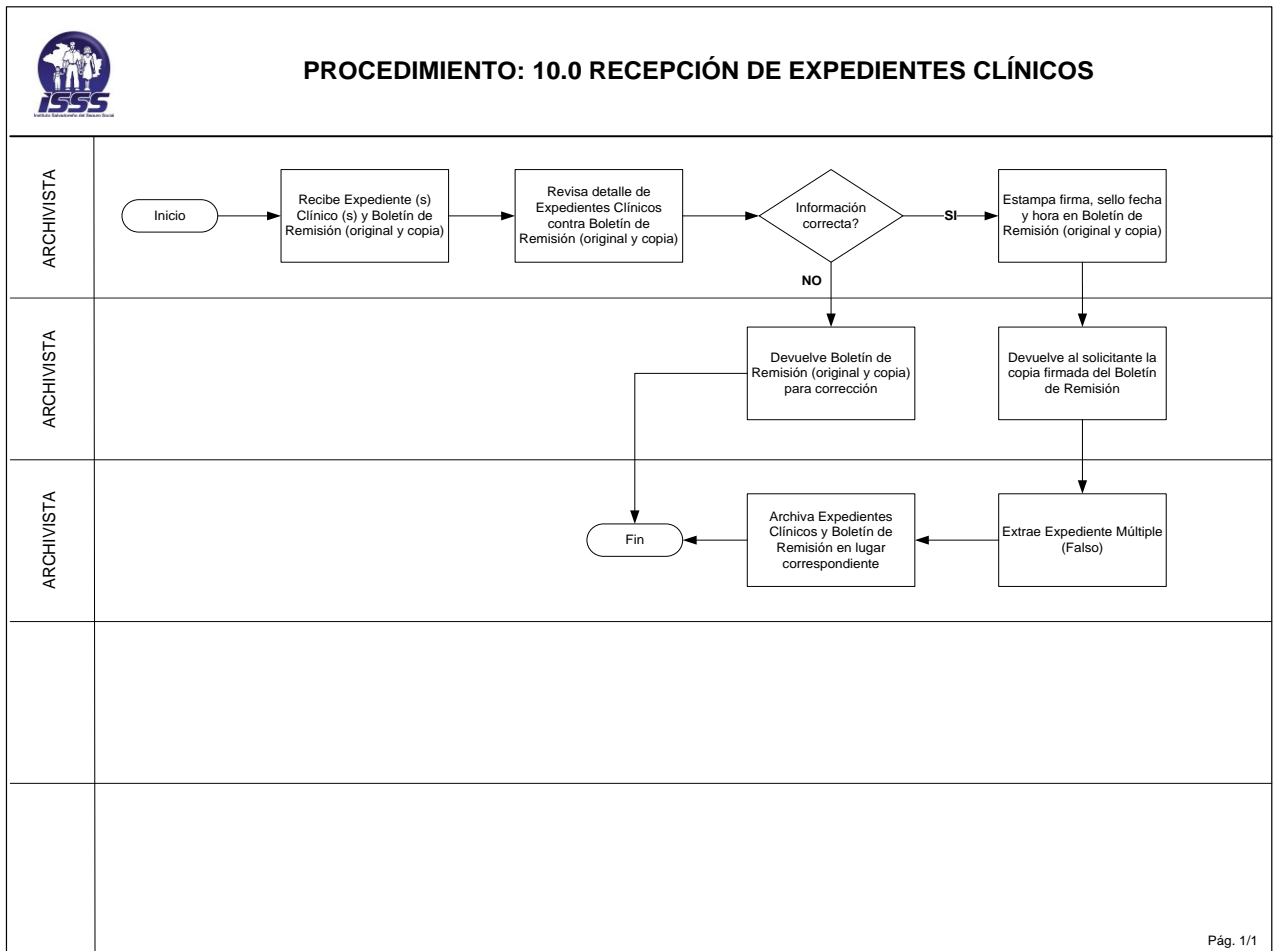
ISSS
Instituto Salvadoreño del Seguro Social

PROCEDIMIENTO: 10.0 RECEPCIÓN DE EXPEDIENTES CLÍNICOS

ARCHIVISTA

Inicio

Recibe Expediente (s) Clínico (s) y Boletín de Remisión (original y copia)

Revisa detalle de Expedientes Clínicos contra Boletín de Remisión (original y copia)

Información correcta?

SI

Estampa firma, sello fecha y hora en Boletín de Remisión (original y copia)

NO

ARCHIVISTA

Devuelve Boletín de Remisión (original y copia) para corrección

Devuelve al solicitante la copia firmada del Boletín de Remisión

ARCHIVISTA

Fin

Archiva Expedientes Clínicos y Boletín de Remisión en lugar correspondiente

Extrae Expediente Múltiple (Falso)

Pág. 1/1